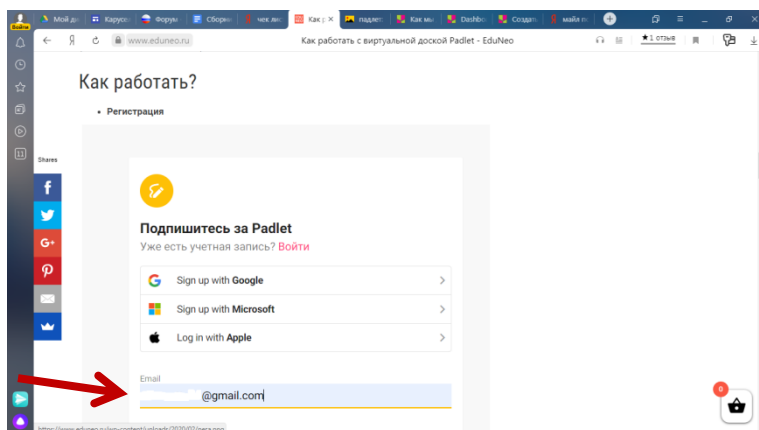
Мой ди | Карусе | Форум | Сборни | чек лис | Как р | падлет | Как мы | Dashbo | Создат | майя п

Я www.eduneo.ru Как работать с виртуальной доской Padlet - EduNeo ★1 отзыв

Как работать?

• Регистрация

Shares

G+

Подпишитесь за Padlet

Уже есть учетная запись? Войти

Sign up with Google

Sign up with Microsoft

Log in with Apple

Email

@gmail.com

0

https://www.eduneo.ru/wp-content/uploads/2020/07/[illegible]